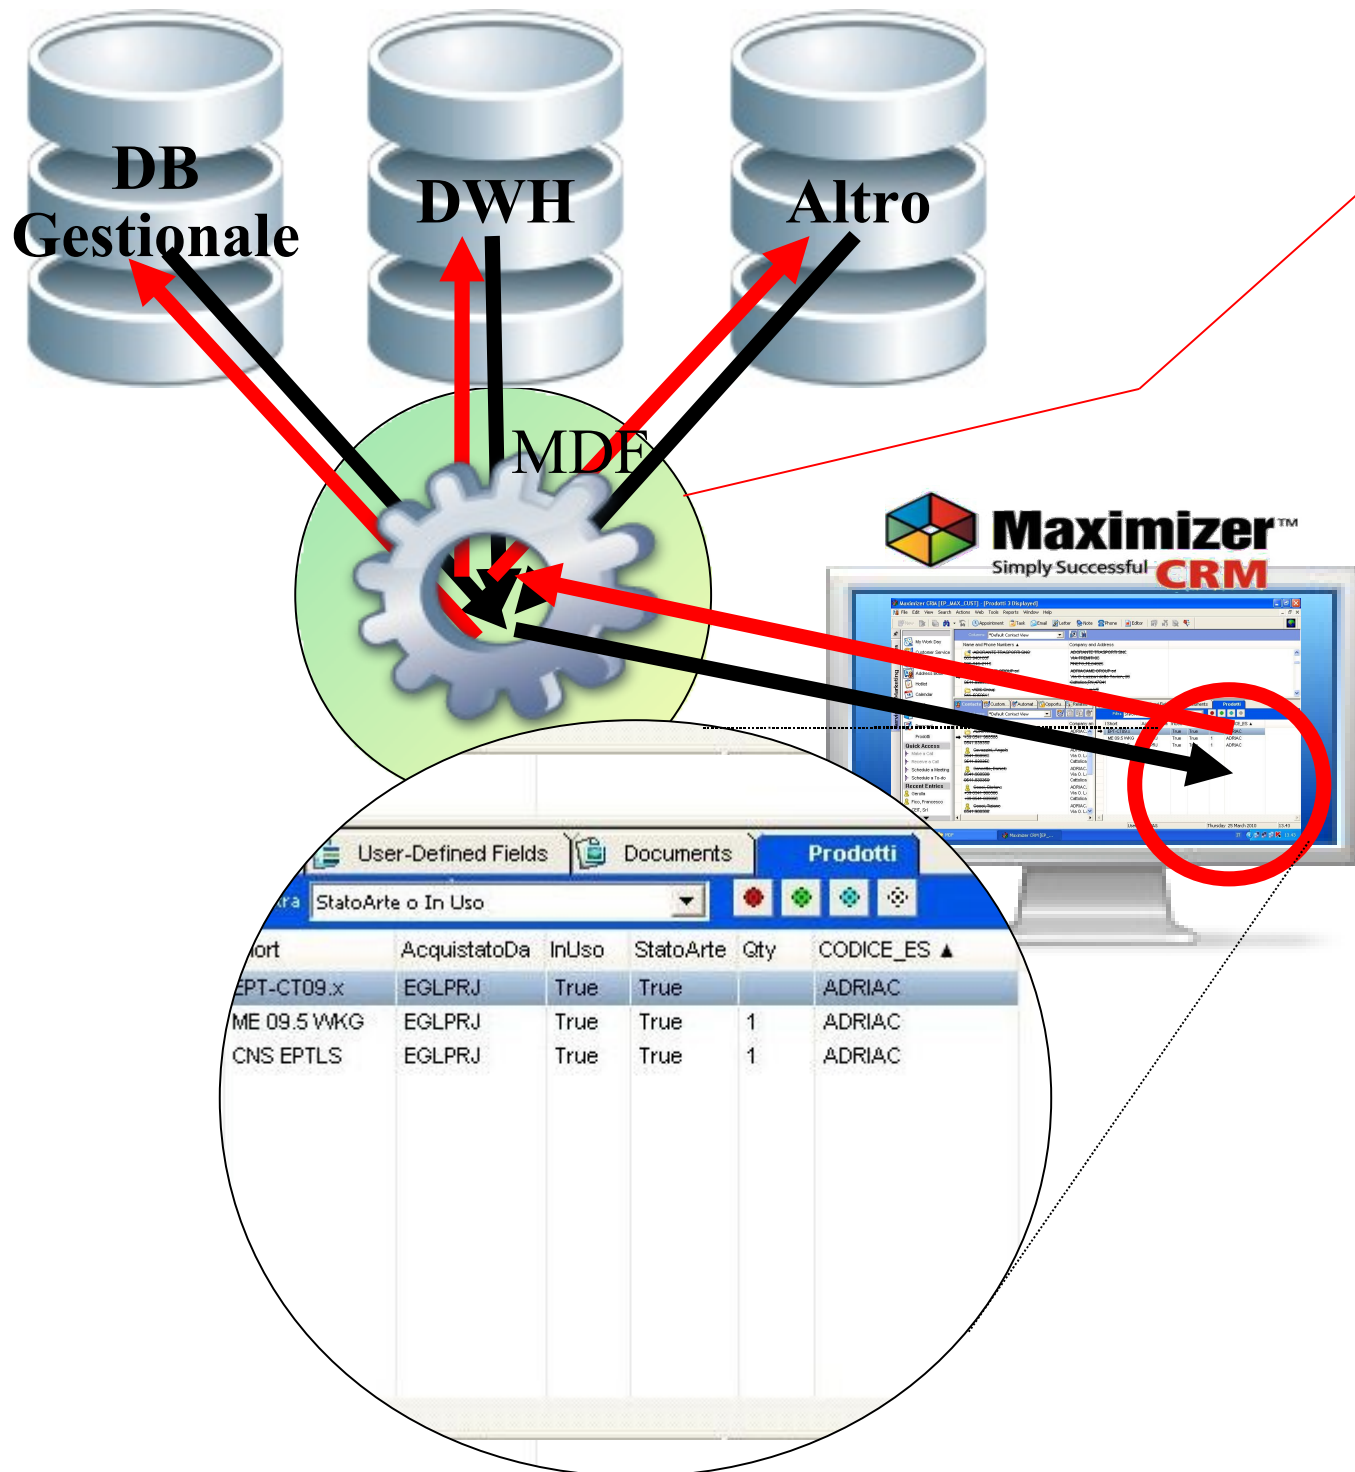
DB Gestionale

DWH

Altro

MDF

Maximizer™
Simply Successful CRM

User-Defined Fields | Documents | Prodotti

ra StatoArte o In Uso

| ort | AcquistatoDa | InUso | StatoArte | Qty | CODICE_ES ▲ |
|---|---|---|---|---|---|
| EPT-CT09.x | EGLPRJ | True | True | | ADRIAC |
| ME 09.5 WKG | EGLPRJ | True | True | 1 | ADRIAC |
| CNS EPTLS | EGLPRJ | True | True | 1 | ADRIAC |